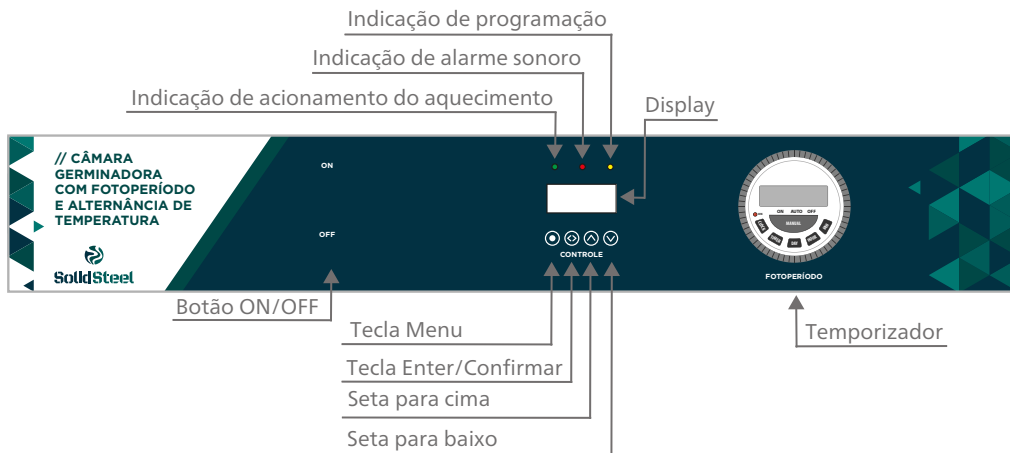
Indicação de programação

Indicação de alarme sonoro

Indicação de acionamento do aquecimento

Display

// CÂMARA GERMINADORA COM FOTOPERÍODO E ALTERNÂNCIA DE TEMPERATURA

SolidSteel

ON

OFF

CONTROLE

ON AUTO OFF

MANUAL

FOTOPERÍODO

Botão ON/OFF

Tecla Menu

Tecla Enter/Confirmar

Seta para cima

Seta para baixo

Temporizador